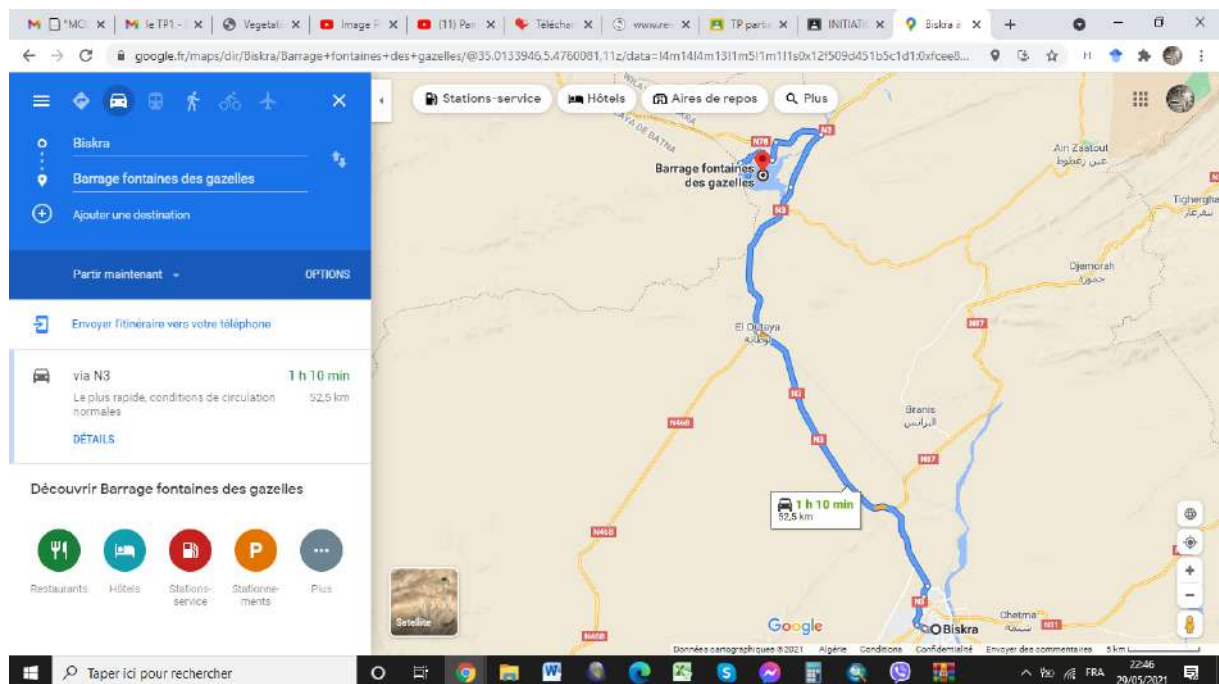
"MC × | le TP1 - × | Vegetati × | Image F × | (11) Pa × | Télécha × | www.re × | TP parti × | INITIATI × | Biskra × +

google.fr/maps/dir/Biskra/Barrage+fontaines+des+gazelles/@35.0133946,5.4760081,11z/data=!4m14!4m13!1m5!1m1!1s0x12f509d451b5c1d1:0xfcee8...

Biskra
Barrage fontaines des gazelles
Ajouter une destination

Partir maintenant ▾
OPTIONS

Envoyer l'itinéraire vers votre téléphone

via N3
1 h 10 min
Le plus rapide, conditions de circulation normales
52,5 km
DÉTAILS

Découvrir Barrage fontaines des gazelles

Restaurants
Hôtels
Stations-service
Stationnements
Plus

Stations-service
Hôtels
Aires de repos
Plus

Barrage fontaines des gazelles
N78
N3
Ain Zaatout
عين زعطوط
Tigherghar
تيغرغار
Djemorah
جمورة
N87
El Outaya
الوطاية
N3
N46B
Branis
البرانس
N87
1 h 10 min
52,5 km
N46B
N3
Chetma
شتمة
N31
Biskra
N46B
Satellite
Google
Données cartographiques ©2021 Algérie Conditions Confidentialité Envoyer des commentaires 5 km

Taper ici pour rechercher
FRA
22:46
29/05/2021